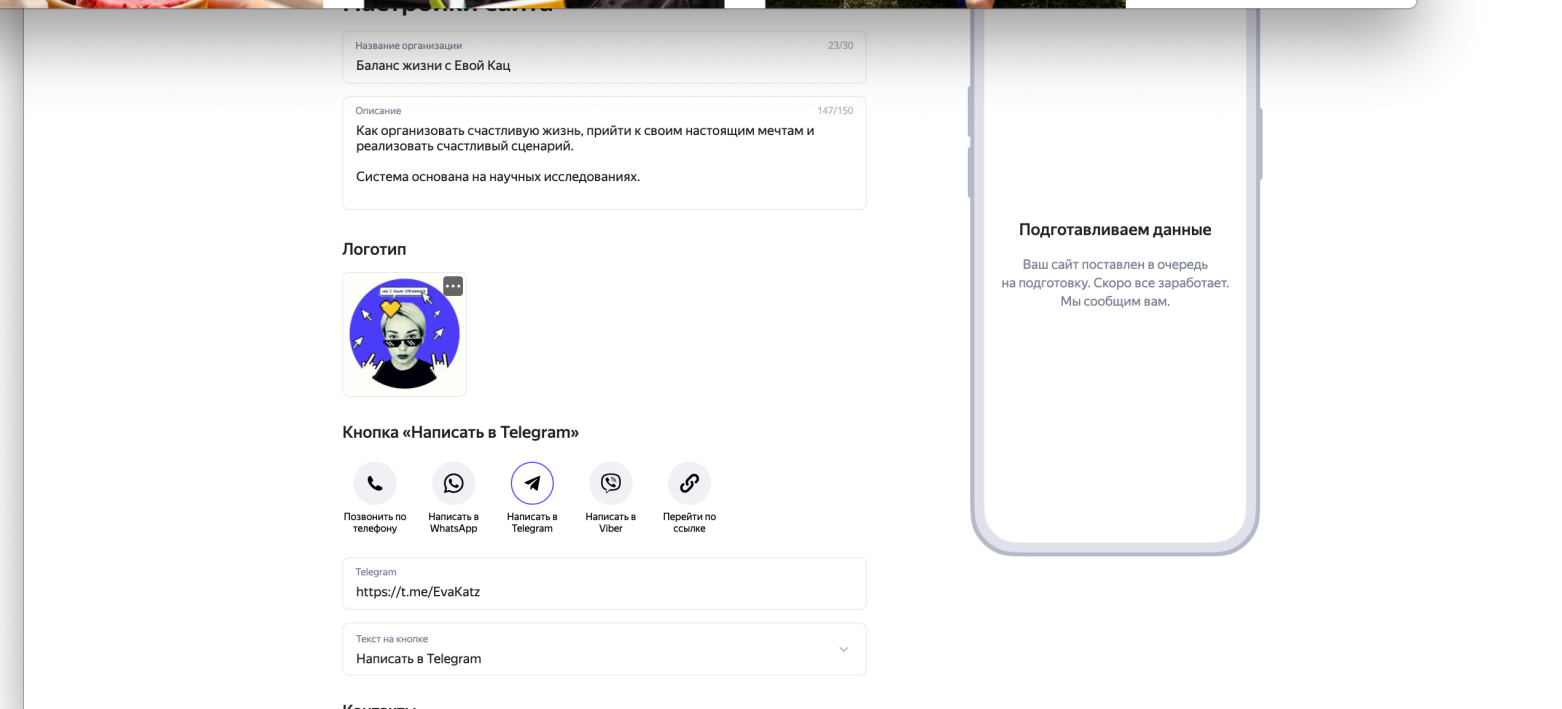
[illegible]

Название организации
23/30
Баланс жизни с Евой Кац

Описание
147/150
Как организовать счастливую жизнь, прийти к своим настоящим мечтам и реализовать счастливый сценарий.

Система основана на научных исследованиях.

Логотип

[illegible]

Кнопка «Написать в Telegram»

Позвонить по телефону
Написать в WhatsApp
Написать в Telegram
Написать в Viber
Перейти по ссылке

Telegram
https://t.me/EvaKatz

Текст на кнопке
Написать в Telegram

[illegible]

Подготавливаем данные

Ваш сайт поставлен в очередь на подготовку. Скоро все заработает. Мы сообщим вам.